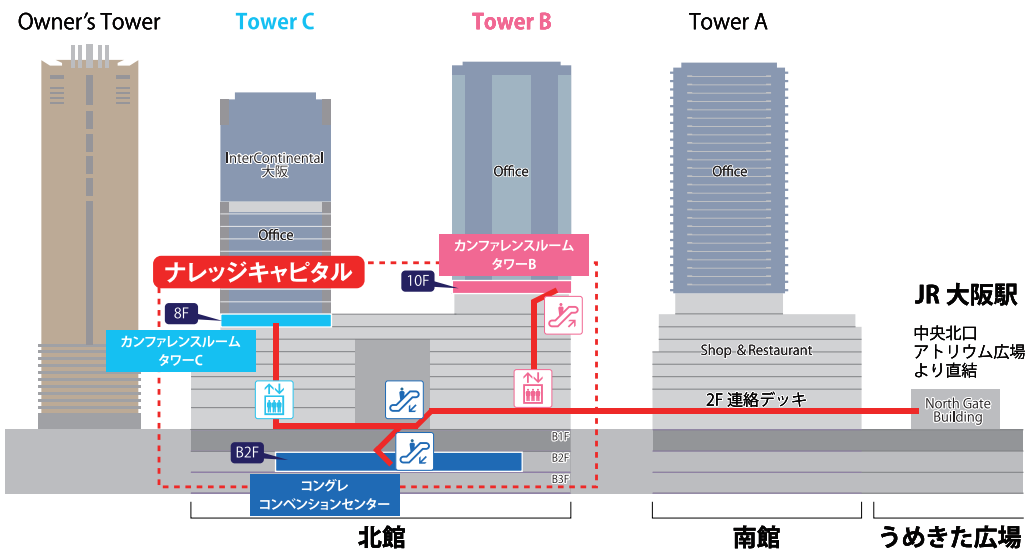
Owner's Tower

Tower C

Tower B

Tower A

InterContinental
大阪

Office

Office

Office

ナレッジキャピタル

カンファレンスルーム
タワーB

10F

8F

カンファレンスルーム
タワーC

Shop & Restaurant

JR 大阪駅

中央北口
アトリウム広場
より直結

2F 連絡デッキ

North Gate
Building

B1F

B2F

B3F

B2F

コングレ
コンベンションセンター

北館

南館

うめきた広場